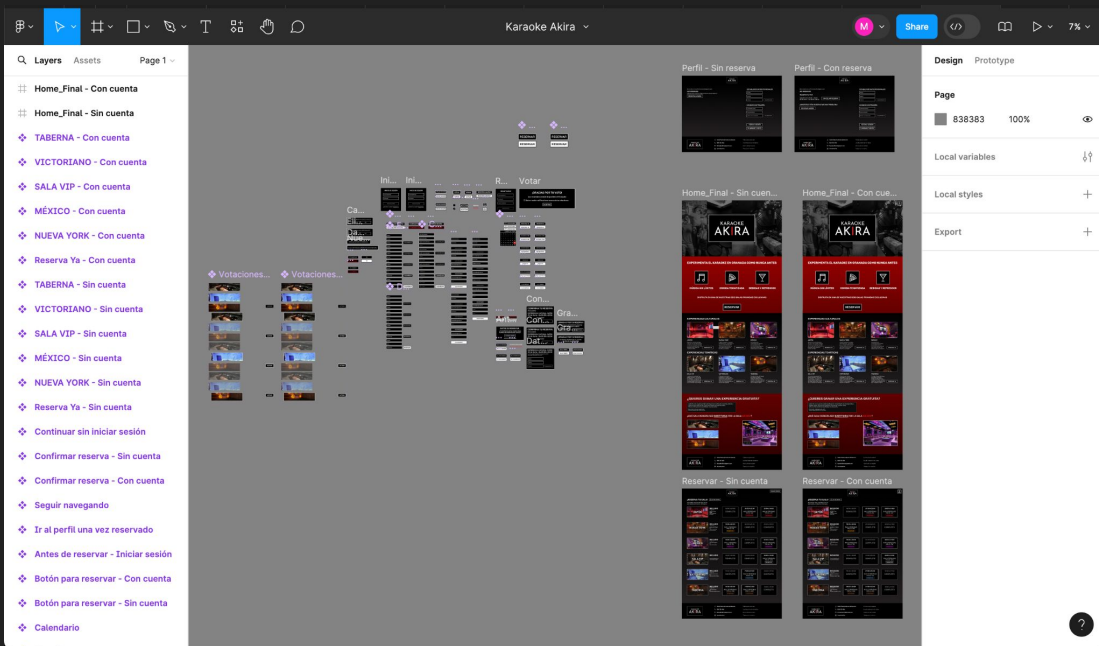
Karaoke Akira

M Share 7%

Layers Assets Page 1

Home_Final - Con cuenta
Home_Final - Sin cuenta
TABERNA - Con cuenta
VICTORIANO - Con cuenta
SALA VIP - Con cuenta
MÉXICO - Con cuenta
NUEVA YORK - Con cuenta
Reserva Ya - Con cuenta
TABERNA - Sin cuenta
VICTORIANO - Sin cuenta
SALA VIP - Sin cuenta
MÉXICO - Sin cuenta
NUEVA YORK - Sin cuenta
Reserva Ya - Sin cuenta
Continuar sin iniciar sesión
Confirmar reserva - Sin cuenta
Confirmar reserva - Con cuenta
Seguir navegando
Ir al perfil una vez reservado
Antes de reservar - Iniciar sesión
Botón para reservar - Con cuenta
Botón para reservar - Sin cuenta
Calendario

Votaciones... Votaciones... Ca... Ini... Ini... R... Votar Con... Gra...

Perfil - Sin reserva
Perfil - Con reserva
Home_Final - Sin cuen...
Home_Final - Con cue...
KARAOKE AKIRA
KARAOKE AKIRA
Reservar - Sin cuenta
Reservar - Con cuenta

Design Prototype

Page
838383 100%

Local variables

Local styles

Export

?